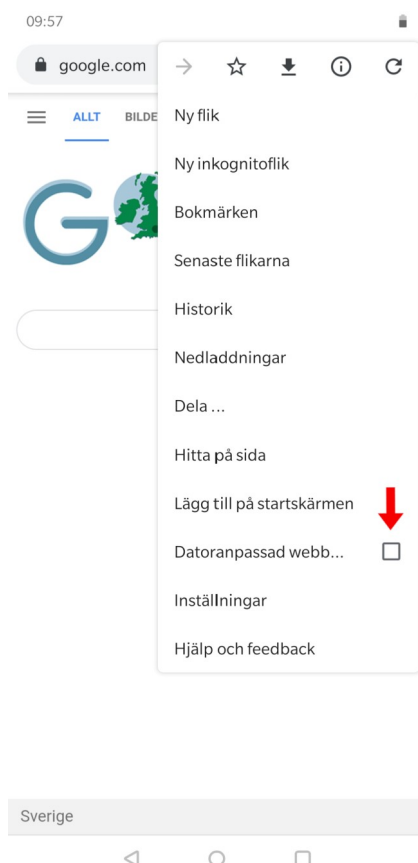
09:57

google.com

ALLT BILDE

Ny flik

Ny inkognitoflik

Bokmärken

Senaste flikarna

Historik

Nedladdningar

Dela ...

Hitta på sida

Lägg till på startskärmen

Datoranpassad webb...

Inställningar

Hjälp och feedback

Sverige